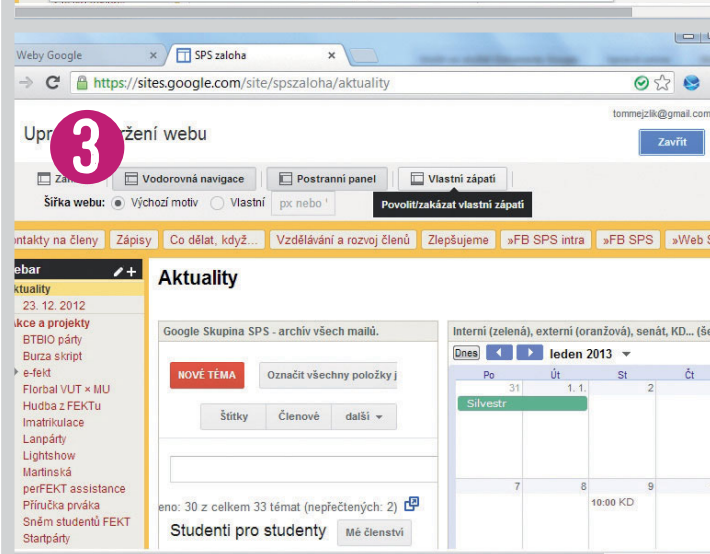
Weby Google × SPS zaloha ×

https://sites.google.com/site/spszaloha/aktuality

tommejzlik@gmail.com

Upr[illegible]ržení webu

3

Zavřít

Za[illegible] Vodorovná navigace Postranní panel Vlastní zápatí

Šířka webu: Výchozí motiv Vlastní px nebo

Povolit/zakázat vlastní zápatí

ontakty na členy Zápisy Co dělat, když... Vzdělávání a rozvoj členů Zlepšujeme »FB SPS intra »FB SPS »Web S

ebar

ktuality

23. 12. 2012

kce a projekty

BTBIO párty

Burza skript

e-fekt

Florbal VUT × MU

Hudba z FEKTu

Imatrikulace

Lanparty

Lightshow

Martinská

perFEKT assistance

Příručka prváka

Sněm studentů FEKT

Startparty

Aktuality

Google Skupina SPS - archív všech mailů.

NOVÉ TÉMA

Označit všechny položky j

Štítky Členové další

eno: 30 z celkem 33 témat (nepřečtených: 2)

Studenti pro studenty

Mé členství

Interní (zelená), externí (oranžová), senát, KD... (še

Dnes leden 2013

| Po | Út | St | Čt |
|---|---|---|---|
| 31 | 1. 1. | 2 | |
| Silvestr | | | |
| 7 | 8 | 9 | |
| | | 10:00 KD | |